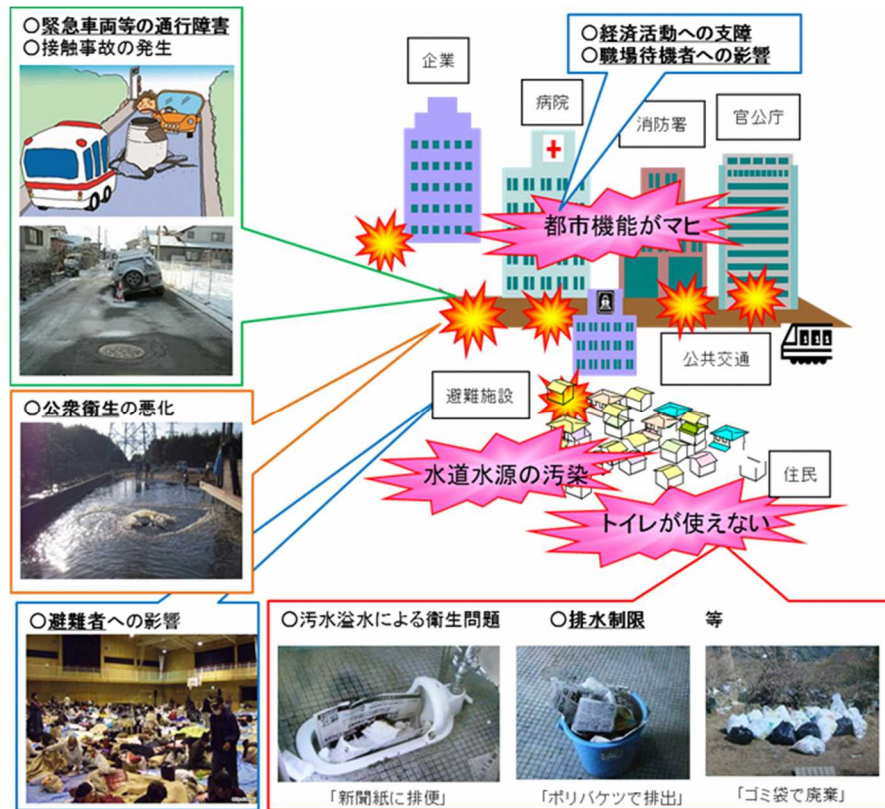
○緊急車両等の通行障害
○接触事故の発生

○経済活動への支障
○職場待機者への影響

企業

病院

消防署

官公庁

都市機能がマヒ

公共交通

避難施設

○公衆衛生の悪化

水道水源の汚染

住民

トイレが使えない

○避難者への影響

○汚水溢水による衛生問題　○排水制限　等

「新聞紙に排便」

「ポリバケツで排出」

「ゴミ袋で廃棄」